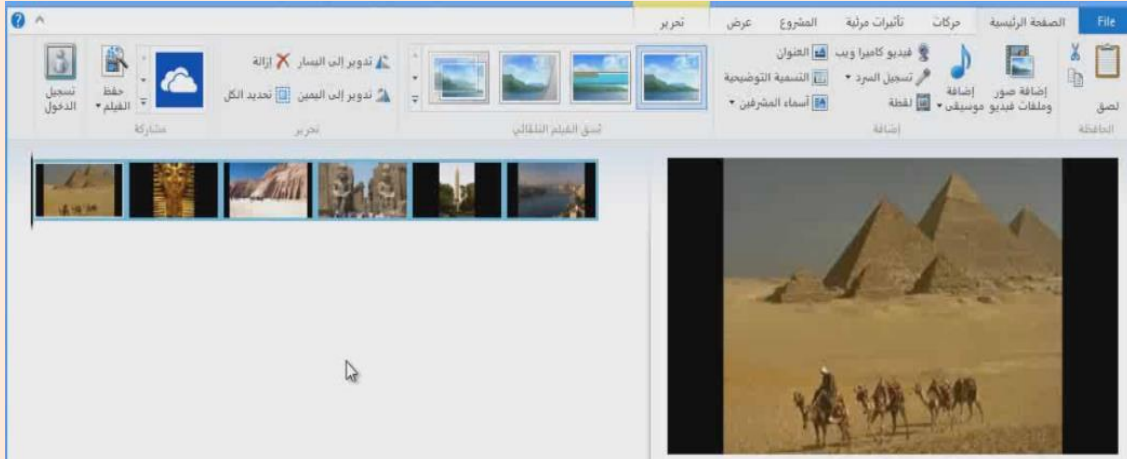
File
الصفحة الرئيسية
حركات
تأثيرات مرئية
المشروع
عرض
تحرير

لصق
الحافظة
إضافة صور وملفات فيديو
إضافة موسيقى
فيديو كاميرا ويب
تسجيل السرد
لقطة
العنوان
التسمية التوضيحية
أسماء المشرفين
إضافة
نسق الفيلم التلقائي
تدوير إلى اليسار
تدوير إلى اليمين
إزالة
تحديد الكل
تحرير
حفظ الفيلم
مشاركة
تسجيل الدخول